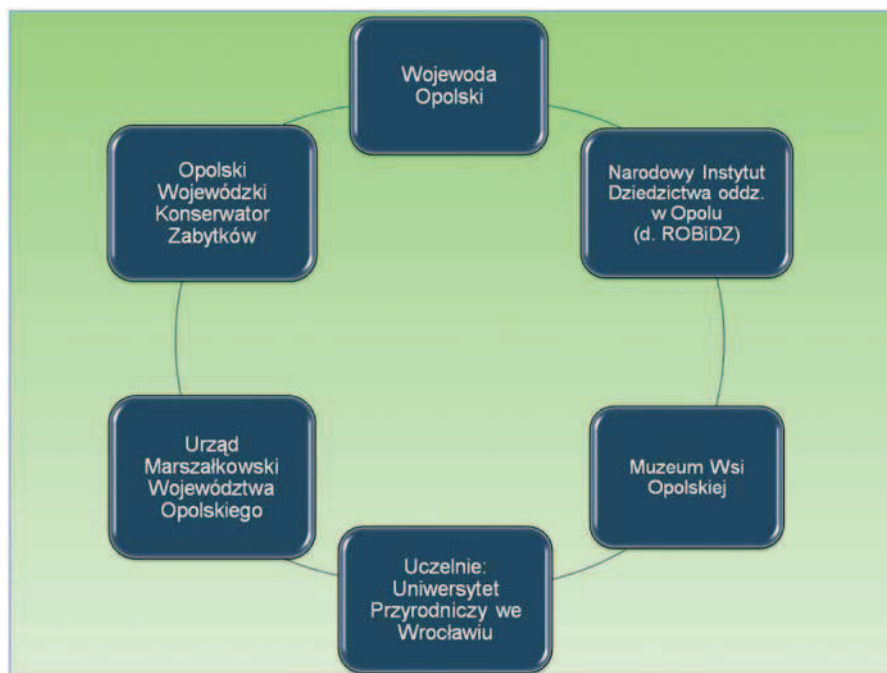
Wojewoda Opolski

Narodowy Instytut Dziedzictwa oddz. w Opolu (d. ROBiDZ)

Muzeum Wsi Opolskiej

Uczelnie: Uniwersytet Przyrodniczy we Wrocławiu

Urząd Marszałkowski Województwa Opolskiego

Opolski Wojewódzki Konserwator Zabytków